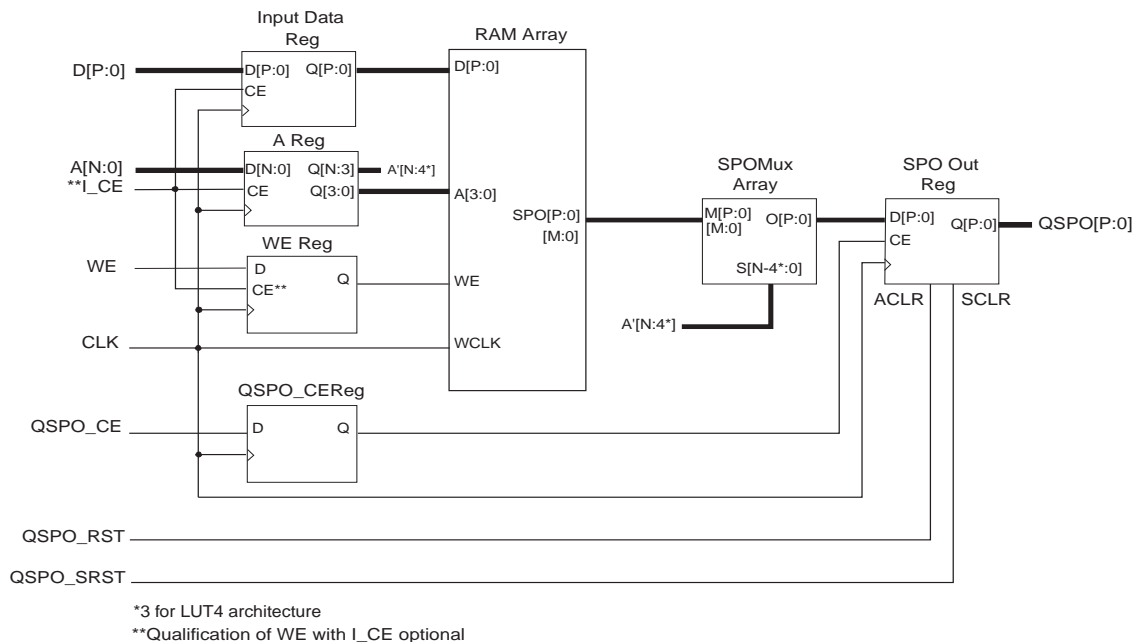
Input Data Reg

D[P:0]

D[P:0]

Q[P:0]

CE

RAM Array

D[P:0]

A Reg

A[N:0]

D[N:0]

Q[N:3]

A'[N:4*]

**I_CE

CE

Q[3:0]

A[3:0]

SPOMux Array

SPO Out Reg

SPO[P:0]

[M:0]

M[P:0]

[M:0]

O[P:0]

D[P:0]

Q[P:0]

QSPO[P:0]

CE

WE Reg

WE

D

Q

WE

CE**

S[N-4*:0]

ACLR

SCLR

A'[N:4*]

CLK

WCLK

QSPO_CEReg

QSPO_CE

D

Q

QSPO_RST

QSPO_SRST

*3 for LUT4 architecture

**Qualification of WE with I_CE optional